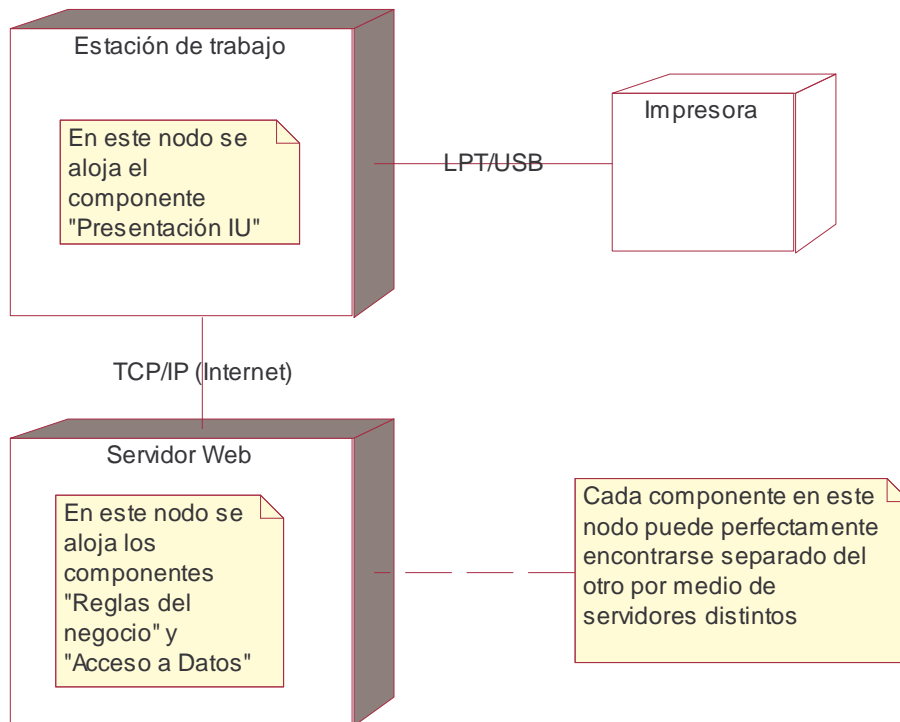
Estación de trabajo

En este nodo se aloja el componente "Presentación IU"

LPT/USB

Impresora

TCP/IP (Internet)

Servidor Web

En este nodo se aloja los componentes "Reglas del negocio" y "Acceso a Datos"

Cada componente en este nodo puede perfectamente encontrarse separado del otro por medio de servidores distintos